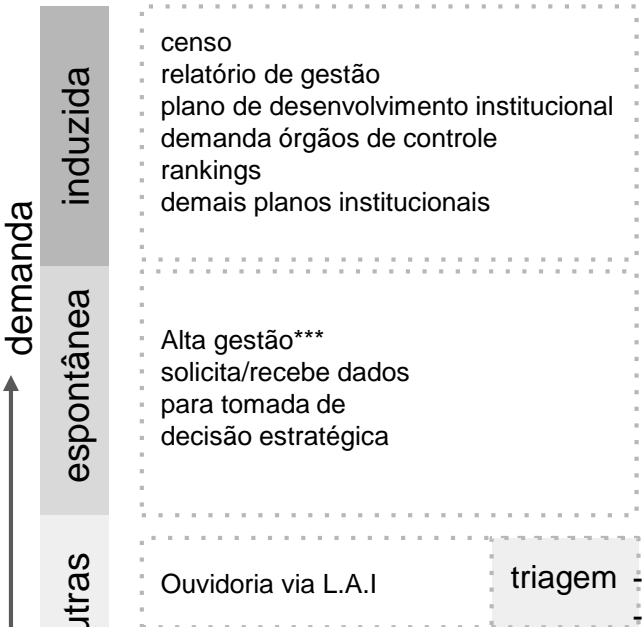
demanda

induzida

censo
relatório de gestão
plano de desenvolvimento institucional
demanda órgãos de controle
rankings
demais planos institucionais

espontânea

Alta gestão***
solicita/recebe dados
para tomada de
decisão estratégica

utras

Ouvidoria via L.A.I

triagem